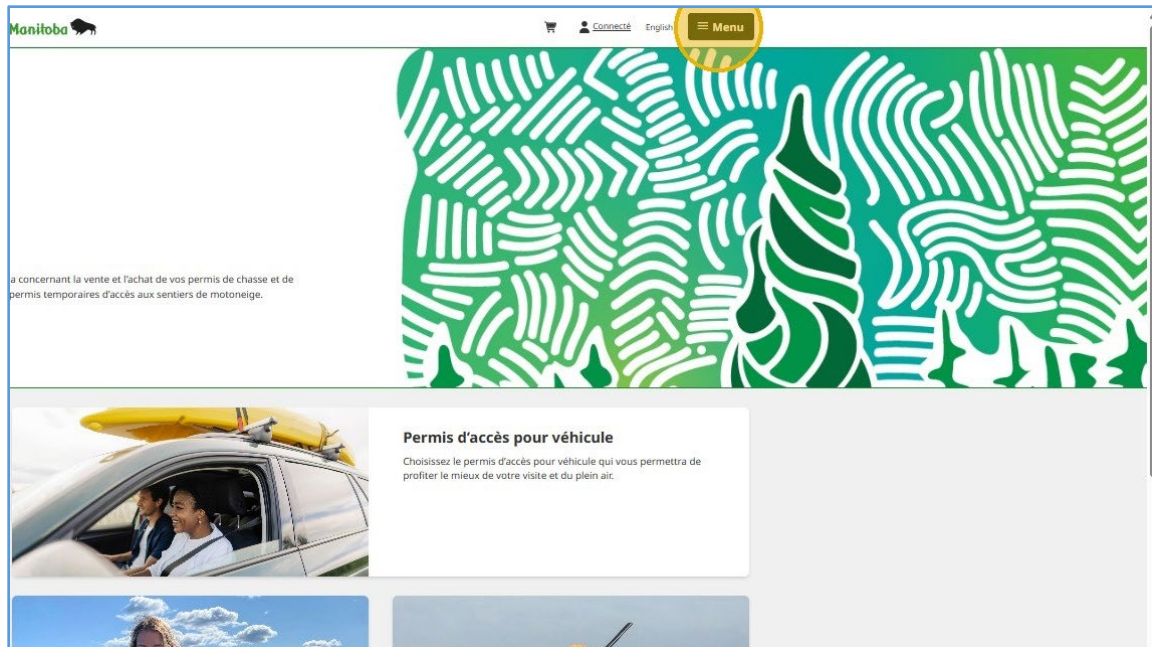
Manitoba

Connecté English ≡ Menu

a concernant la vente et l'achat de vos permis de chasse et de permis temporaires d'accès aux sentiers de motoneige.

Permis d'accès pour véhicule

Choisissez le permis d'accès pour véhicule qui vous permettra de profiter le mieux de votre visite et du plein air.